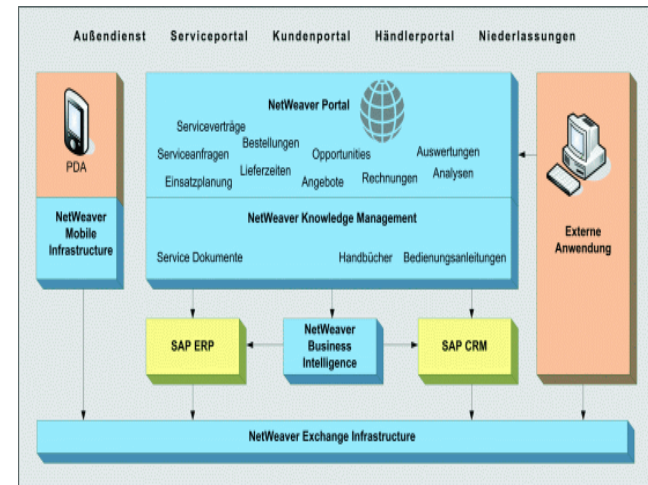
Außendienst Serviceportal Kundenportal Händlerportal Niederlassungen

PDA

NetWeaver Mobile Infrastructure

NetWeaver Portal

Serviceverträge
Bestellungen
Serviceanfragen
Opportunities
Auswertungen
Lieferzeiten
Einsatzplanung
Angebote
Rechnungen
Analysen

NetWeaver Knowledge Management

Service Dokumente
Handbücher
Bedienungsanleitungen

Externe Anwendung

SAP ERP

NetWeaver Business Intelligence

SAP CRM

NetWeaver Exchange Infrastructure